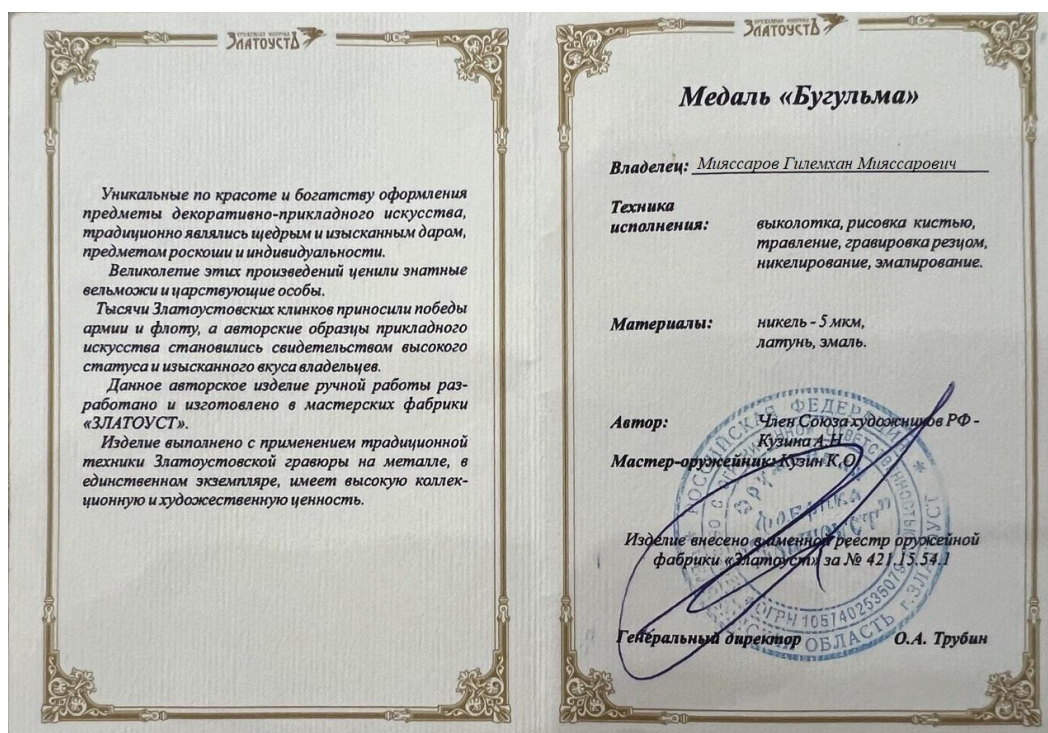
Оружейная фабрика ЗЛАТОУСТЪ

Уникальные по красоте и богатству оформления предметы декоративно-прикладного искусства, традиционно являлись щедрым и изысканным даром, предметом роскоши и индивидуальности.

Великолепие этих произведений ценили знатные вельможи и царствующие особы.

Тысячи Златоустовских клинков приносили победы армии и флоту, а авторские образцы прикладного искусства становились свидетельством высокого статуса и изысканного вкуса владельцев.

Данное авторское изделие ручной работы разработано и изготовлено в мастерских фабрики «ЗЛАТОУСТ».

Изделие выполнено с применением традиционной техники Златоустовской гравюры на металле, в единственном экземпляре, имеет высокую коллекционную и художественную ценность.

Оружейная фабрика ЗЛАТОУСТЪ

Медаль «Бугульма»

Владелец: Мияссаров Гилемхан Мияссарович

Техника исполнения: выколотка, рисовка кистью, травление, гравировка резцом, никелирование, эмалирование.

Материалы: никель - 5 мкм, латунь, эмаль.

Автор: Член Союза художников РФ - Кузина А.Н.

Мастер-оружейник: Кузин К.О.

Изделие внесено в именной реестр оружейной фабрики «Златоуст» за № 421.15.54.1

Генеральный директор О.А. Трубин

Российская Федерация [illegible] Оружейная фабрика «Златоуст» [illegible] ОГРН 1057402535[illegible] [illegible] область г. Зл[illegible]